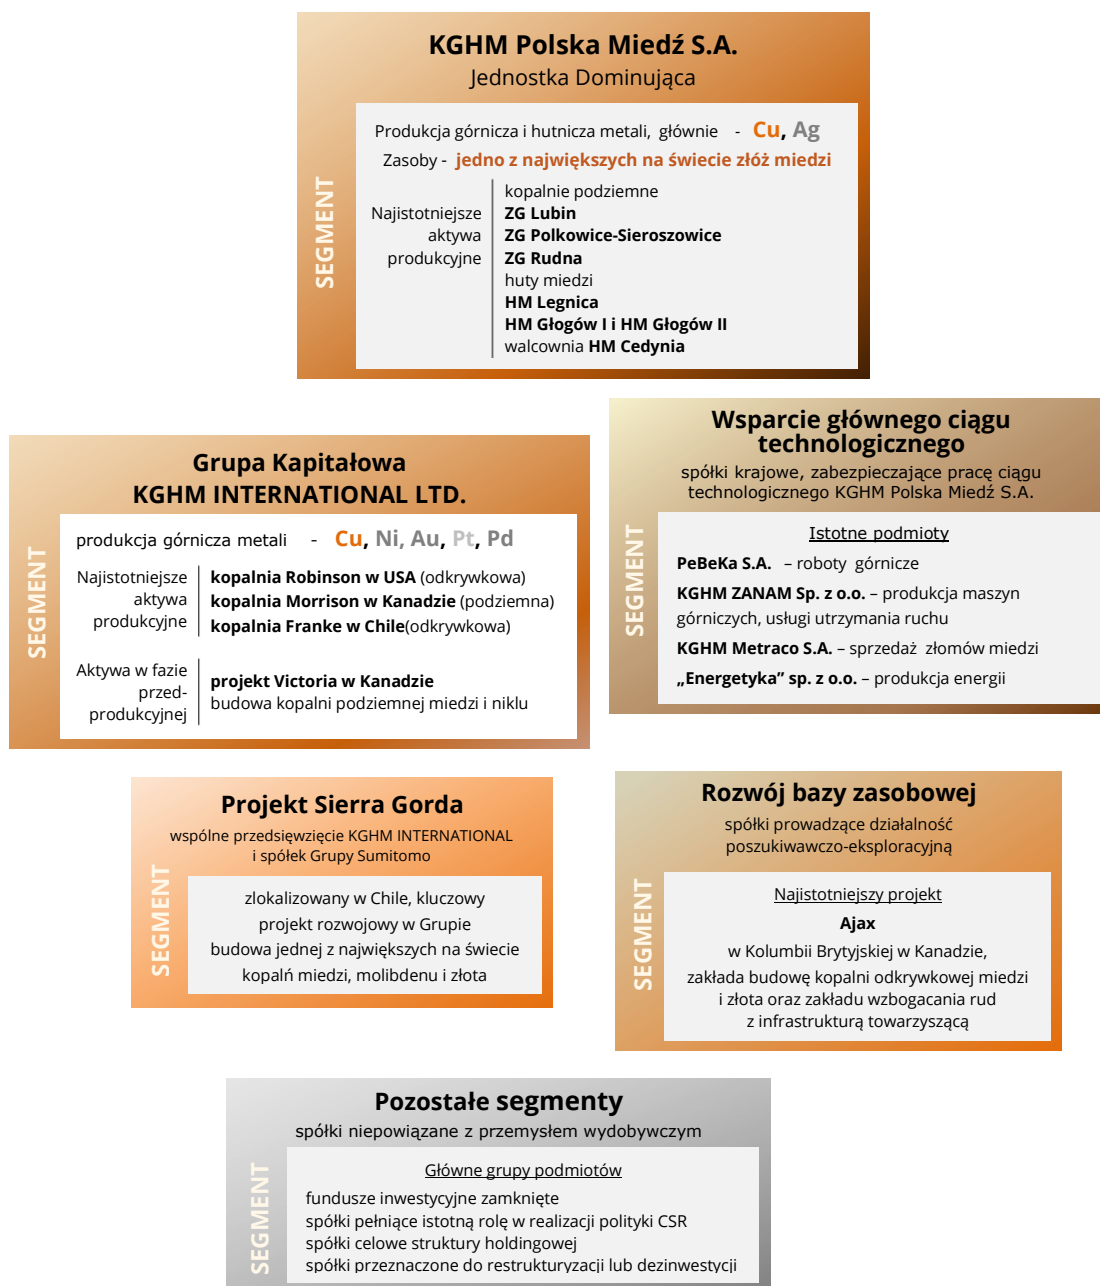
KGHM Polska Miedź S.A.
Jednostka Dominująca

SEGMENT

Produkcja górnicza i hutnicza metali, głównie - Cu, Ag
Zasoby - jedno z największych na świecie złóż miedzi

Najistotniejsze aktywa produkcyjne
kopalnie podziemne
ZG Lubin
ZG Polkowice-Sieroszowice
ZG Rudna
huty miedzi
HM Legnica
HM Głogów I i HM Głogów II
walcownia HM Cedynia

Grupa Kapitałowa
KGHM INTERNATIONAL LTD.

SEGMENT

produkcja górnicza metali - Cu, Ni, Au, Pt, Pd

Najistotniejsze aktywa produkcyjne
kopalnia Robinson w USA (odkrywkowa)
kopalnia Morrison w Kanadzie (podziemna)
kopalnia Franke w Chile(odkrywkowa)

Aktywa w fazie przed-produkcyjnej
projekt Victoria w Kanadzie
budowa kopalni podziemnej miedzi i niklu

Wsparcie głównego ciągu technologicznego
spółki krajowe, zabezpieczające pracę ciągu technologicznego KGHM Polska Miedź S.A.

SEGMENT

Istotne podmioty
PeBeKa S.A. – roboty górnicze
KGHM ZANAM Sp. z o.o. – produkcja maszyn górniczych, usługi utrzymania ruchu
KGHM Metraco S.A. – sprzedaż złomów miedzi
„Energetyka" sp. z o.o. – produkcja energii

Projekt Sierra Gorda
wspólne przedsięwzięcie KGHM INTERNATIONAL i spółek Grupy Sumitomo

SEGMENT

zlokalizowany w Chile, kluczowy projekt rozwojowy w Grupie
budowa jednej z największych na świecie kopalń miedzi, molibdenu i złota

Rozwój bazy zasobowej
spółki prowadzące działalność poszukiwawczo-eksploracyjną

SEGMENT

Najistotniejszy projekt
Ajax
w Kolumbii Brytyjskiej w Kanadzie,
zakłada budowę kopalni odkrywkowej miedzi i złota oraz zakładu wzbogacania rud z infrastrukturą towarzyszącą

Pozostałe segmenty
spółki niepowiązane z przemysłem wydobywczym

SEGMENT

Główne grupy podmiotów
fundusze inwestycyjne zamknięte
spółki pełniące istotną rolę w realizacji polityki CSR
spółki celowe struktury holdingowej
spółki przeznaczone do restrukturyzacji lub dezinwestycji